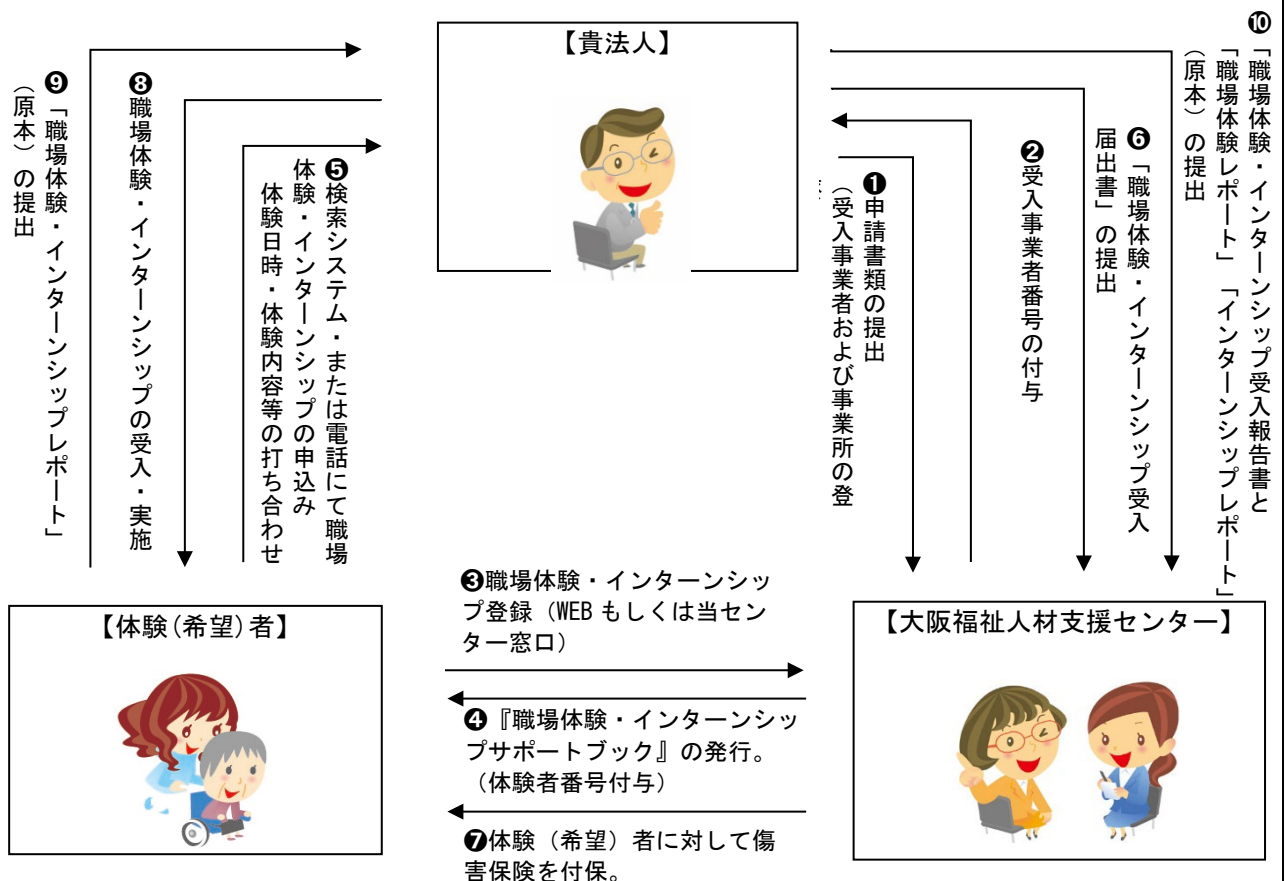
【貴法人】

❶申請書類の提出（受入事業者および事業所の登

❷受入事業者番号の付与

❻「職場体験・インターンシップ受入届出書」の提出

❿「職場体験・インターンシップ受入報告書と「職場体験レポート」「インターンシップレポート」（原本）の提出

❺検索システム・または電話にて職場体験・インターンシップの申込み体験日時・体験内容等の打ち合わせ

❽職場体験・インターンシップの受入・実施

❾「職場体験・インターンシップレポート」（原本）の提出

【体験(希望)者】

❸職場体験・インターンシップ登録（WEB もしくは当センター窓口）

❹『職場体験・インターンシップサポートブック』の発行。（体験者番号付与）

❼体験（希望）者に対して傷害保険を付保。

【大阪福祉人材支援センター】